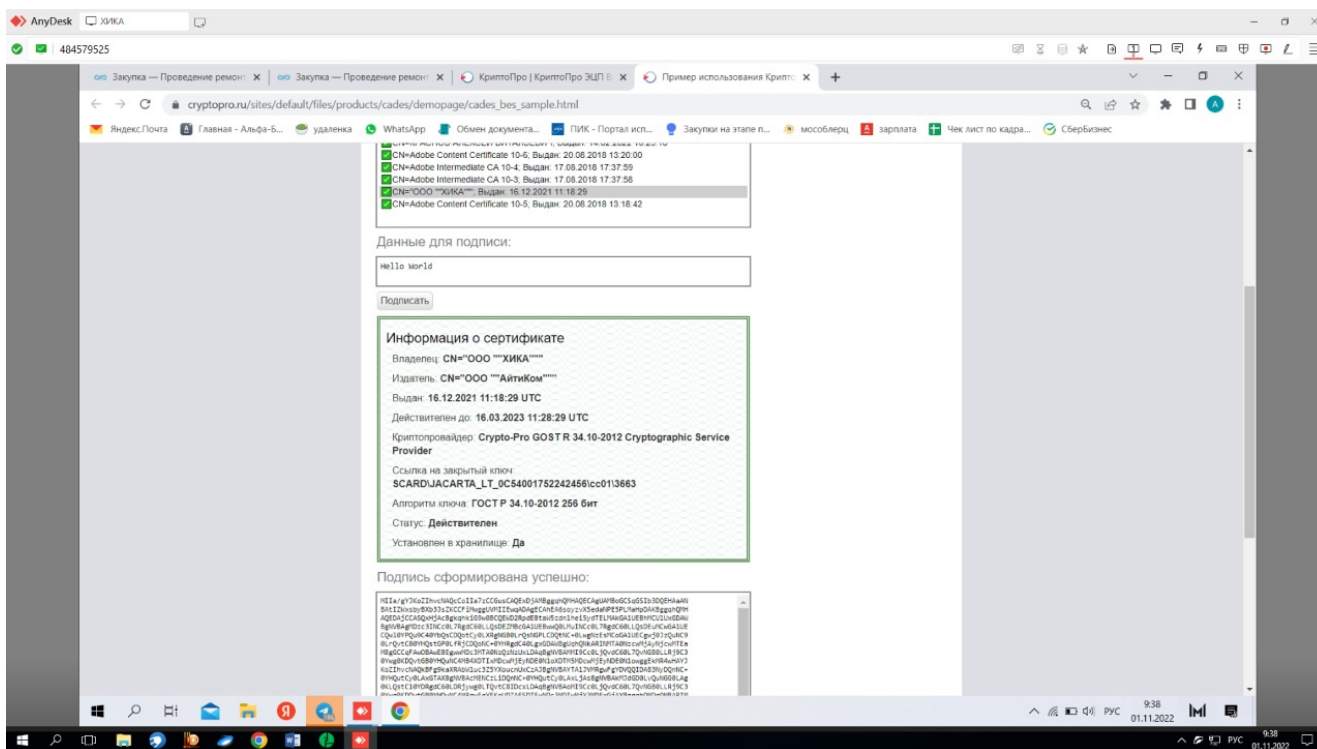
AnyDesk ХИКА

484579525

Закупка — Проведение ремонт × Закупка — Проведение ремонт × КриптоПро | КриптоПро ЭЦП × Пример использования Крипто ×

cryptopro.ru/sites/default/files/products/cades/demopage/cades_bes_sample.html

Яндекс.Почта Главная - Альфа-Б... удаленка WhatsApp Обмен документа... ПИК - Портал исп... Закупки на этапе п... мособлерц зарплата Чек лист по кадра... СберБизнес

CN=Adobe Content Certificate 10-6; Выдан: 20.08.2018 13:20:00
CN=Adobe Intermediate CA 10-4; Выдан: 17.08.2018 17:37:59
CN=Adobe Intermediate CA 10-3; Выдан: 17.08.2018 17:37:58
CN="ООО ""ХИКА"""; Выдан: 16.12.2021 11:18:29
CN=Adobe Content Certificate 10-5; Выдан: 20.08.2018 13:18:42

Данные для подписи:

Hello World

Подписать

Информация о сертификате

Владелец: CN="ООО ""ХИКА"""

Издатель: CN="ООО ""АйтиКом"""

Выдан: 16.12.2021 11:18:29 UTC

Действителен до: 16.03.2023 11:28:29 UTC

Криптопровайдер: Crypto-Pro GOST R 34.10-2012 Cryptographic Service Provider

Ссылка на закрытый ключ: SCARD\JACARTA_LT_0C54001752242456\cc01\3663

Алгоритм ключа: ГОСТ Р 34.10-2012 256 бит

Статус: Действителен

Установлен в хранилище: Да

Подпись сформирована успешно:

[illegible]

9:38
01.11.2022
РУС